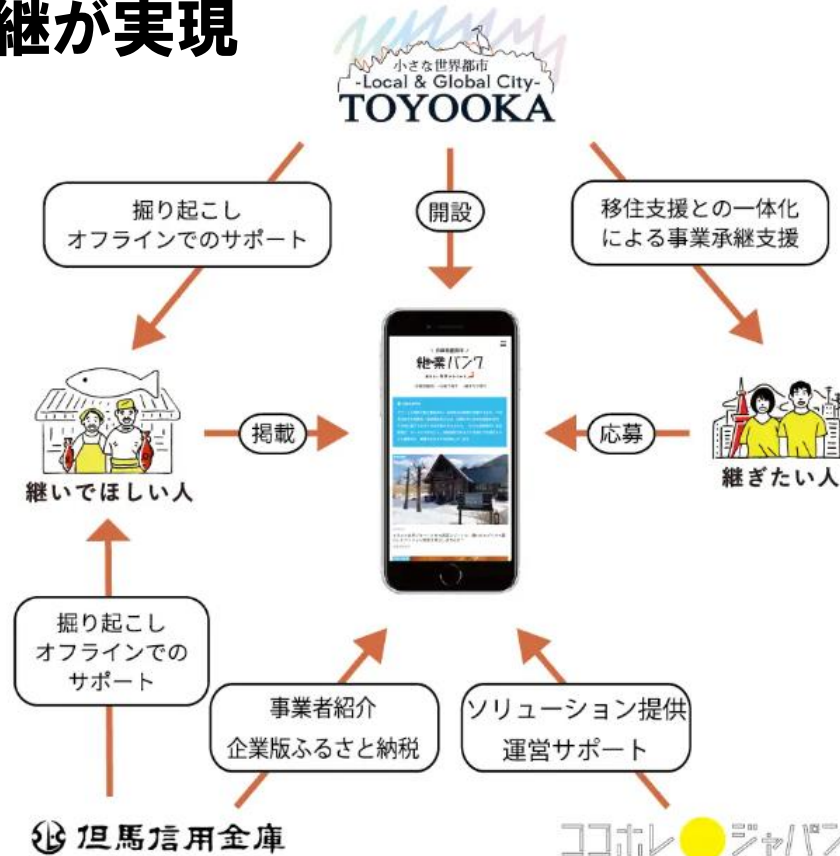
継が実現

小さな世界都市
-Local & Global City-
TOYOOKA

掘り起こし
オフラインでのサポート

開設

移住支援との一体化
による事業承継支援

継業バンク

掲載

応募

継いでほしい人

継ぎたい人

掘り起こし
オフラインでの
サポート

事業者紹介
企業版ふるさと納税

ソリューション提供
運営サポート

但馬信用金庫

ココホレジャパン